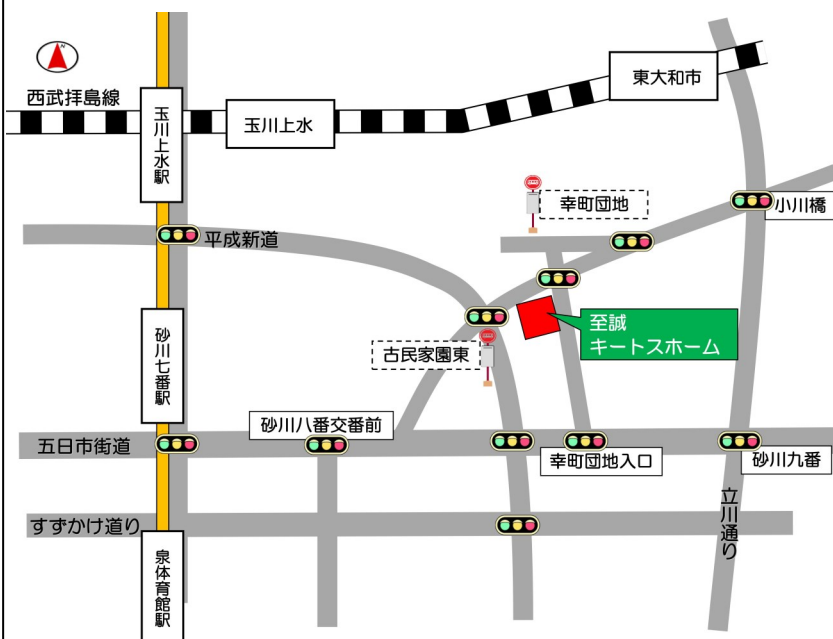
N

西武拝島線

玉川上水駅

玉川上水

東大和市

幸町団地

小川橋

平成新道

至誠
キートスホーム

古民家園東

砂川七番駅

砂川八番交番前

五日市街道

幸町団地入口

砂川九番

立川通り

すずかけ道り

泉体育館駅